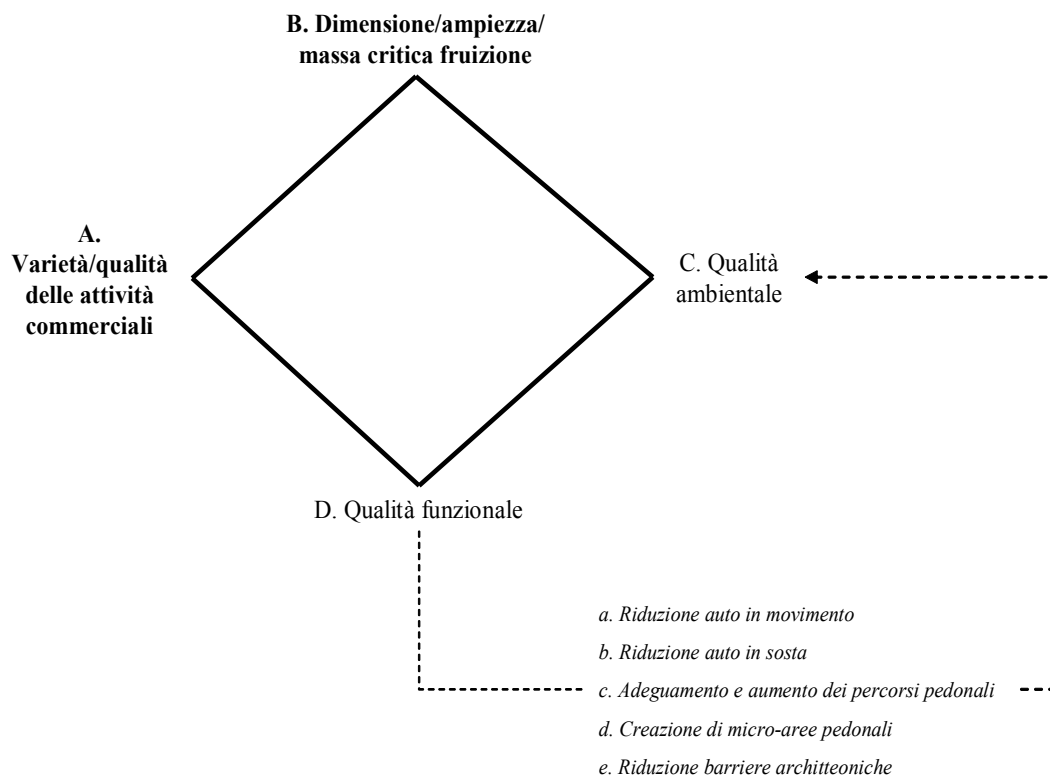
B. Dimensione/ampiezza/ massa critica fruizione

A. Varietà/qualità delle attività commerciali

C. Qualità ambientale

D. Qualità funzionale

a. Riduzione auto in movimento

b. Riduzione auto in sosta

c. Adeguamento e aumento dei percorsi pedonali

d. Creazione di micro-aree pedonali

e. Riduzione barriere architteoniche